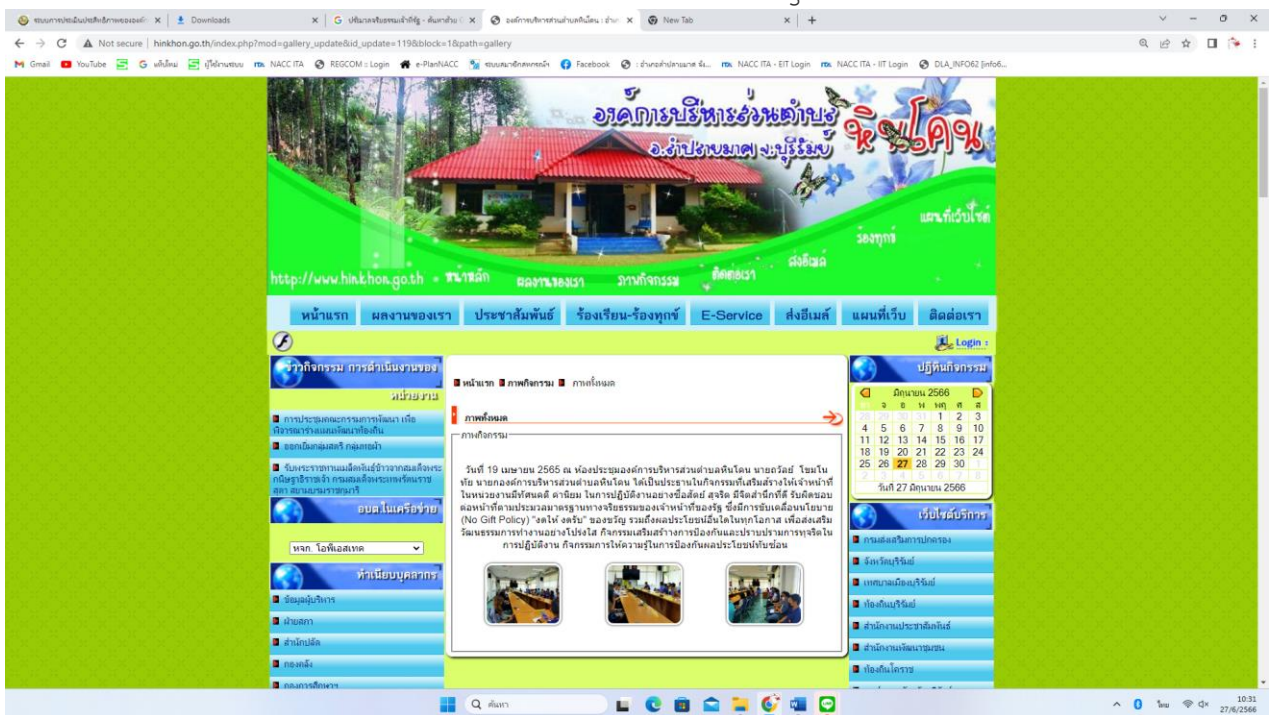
Downloads
New Tab
Not secure | hinkhon.go.th/index.php?mod=gallery_update&id_update=119&block=1&path=gallery
Gmail YouTube NACC ITA REGCOM :: Login e-PlanNACC Facebook NACC ITA - EIT Login NACC ITA - IIT Login DLA_INFO62

องค์การบริหารส่วนตำบลหินโคน
อ.ลำปลายมาศ จ.บุรีรัมย์
http://www.hinkhon.go.th
หน้าหลัก ผลงานของเรา ภาพกิจกรรม ติดต่อเรา ส่งอีเมล์ ร้องทุกข์ แผนที่เว็บไซต์

หน้าแรก | ผลงานของเรา | ประชาสัมพันธ์ | ร้องเรียน-ร้องทุกข์ | E-Service | ส่งอีเมล์ | แผนที่เว็บ | ติดต่อเรา

Login :

ข่าวกิจกรรม การดำเนินงานของหน่วยงาน
การประชุมคณะกรรมการพัฒนา เพื่อพิจารณาร่างแผนพัฒนาท้องถิ่น
ออกเยี่ยมกลุ่มสตรี กลุ่มทอผ้า
รับพระราชทานเมล็ดพันธุ์ข้าวจากสมเด็จพระกนิษฐาธิราชเจ้า กรมสมเด็จพระเทพรัตนราชสุดา สยามบรมราชกุมารี

อบต.ในเครือข่าย
หจก. โอพีเอสเทค

ทำเนียบบุคลากร
ข้อมูลผู้บริหาร
ฝ่ายสภา
สำนักปลัด
กองคลัง
กองการศึกษา

หน้าแรก ภาพกิจกรรม ภาพทั้งหมด
ภาพทั้งหมด
ภาพกิจกรรม
วันที่ 19 เมษายน 2565 ณ ห้องประชุมองค์การบริหารส่วนตำบลหินโคน นายอวัฒน์ โยมโนทัย นายกองค์การบริหารส่วนตำบลหินโคน ได้เป็นประธานในกิจกรรมที่เสริมสร้างให้เจ้าหน้าที่ในหน่วยงานมีทัศนคติ ค่านิยม ในการปฏิบัติงานอย่างซื่อสัตย์ สุจริต มีจิตสำนึกที่ดี รับผิดชอบต่อหน้าที่ตามประมวลมาตรฐานทางจริยธรรมของเจ้าหน้าที่ของรัฐ ซึ่งมีการขับเคลื่อนนโยบาย (No Gift Policy) "งดให้ งดรับ" ของขวัญ รวมถึงผลประโยชน์อื่นใดในทุกโอกาส เพื่อส่งเสริมวัฒนธรรมการทำงานอย่างโปร่งใส กิจกรรมเสริมสร้างการป้องกันและปราบปรามการทุจริตในการปฏิบัติงาน กิจกรรมการให้ความรู้ในการป้องกันผลประโยชน์ทับซ้อน

ปฏิทินกิจกรรม
มิถุนายน 2566
| อา | จ | อ | พ | พฤ | ศ | ส |
|---|---|---|---|---|---|---|
| 28 | 29 | 30 | 31 | 1 | 2 | 3 |
| 4 | 5 | 6 | 7 | 8 | 9 | 10 |
| 11 | 12 | 13 | 14 | 15 | 16 | 17 |
| 18 | 19 | 20 | 21 | 22 | 23 | 24 |
| 25 | 26 | 27 | 28 | 29 | 30 | 1 |
วันที่ 27 มิถุนายน 2566

เว็บไซต์บริการ
กรมส่งเสริมการปกครอง
จังหวัดบุรีรัมย์
เทศบาลเมืองบุรีรัมย์
ท้องถิ่นบุรีรัมย์
สำนักงานประชาสัมพันธ์
สำนักงานพัฒนาชุมชน
ท้องถิ่นโคราช

ค้นหา
10:31
27/6/2566